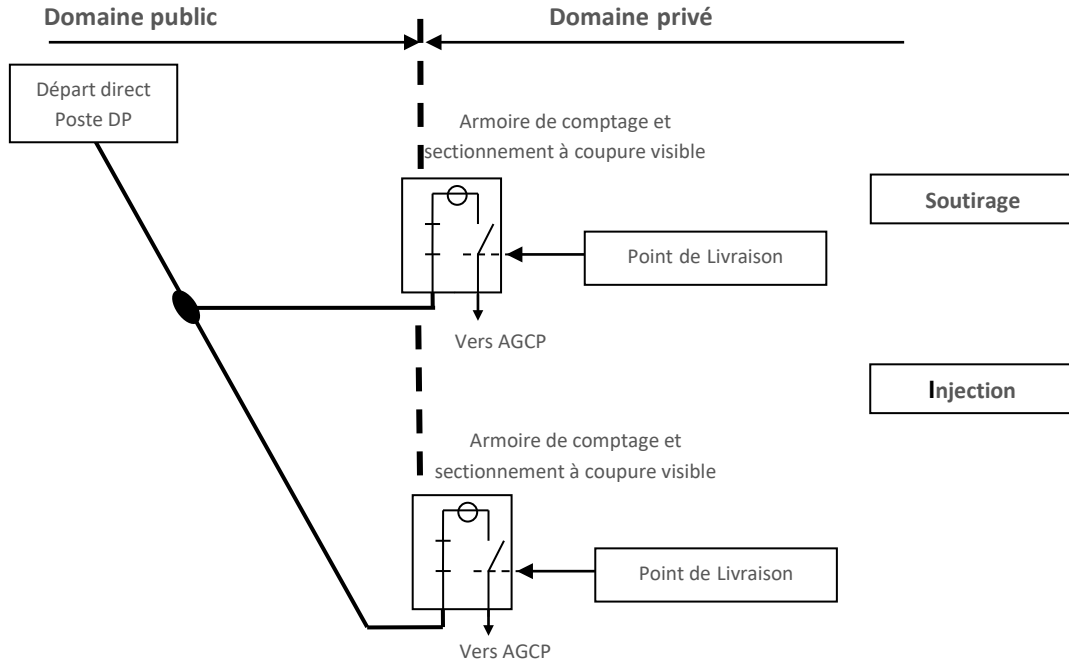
Domaine public

Domaine privé

Départ direct Poste DP

Armoire de comptage et sectionnement à coupure visible

Soutirage

Point de Livraison

Vers AGCP

Injection

Armoire de comptage et sectionnement à coupure visible

Point de Livraison

Vers AGCP